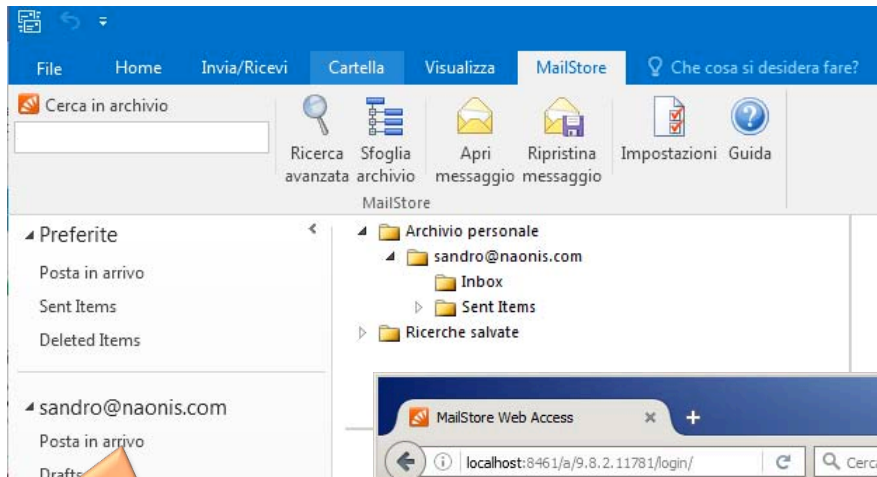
File Home Invia/Ricevi Cartella Visualizza MailStore Che cosa si desidera fare?

Cerca in archivio

Ricerca avanzata Sfoglia archivio Apri messaggio Ripristina messaggio Impostazioni Guida

MailStore

Preferite
Posta in arrivo
Sent Items
Deleted Items

sandro@naonis.com
Posta in arrivo
Drafts

Archivio personale
sandro@naonis.com
Inbox
Sent Items
Ricerche salvate

MailStore Web Access
localhost:8461/a/9.8.2.11781/login/
Cerc